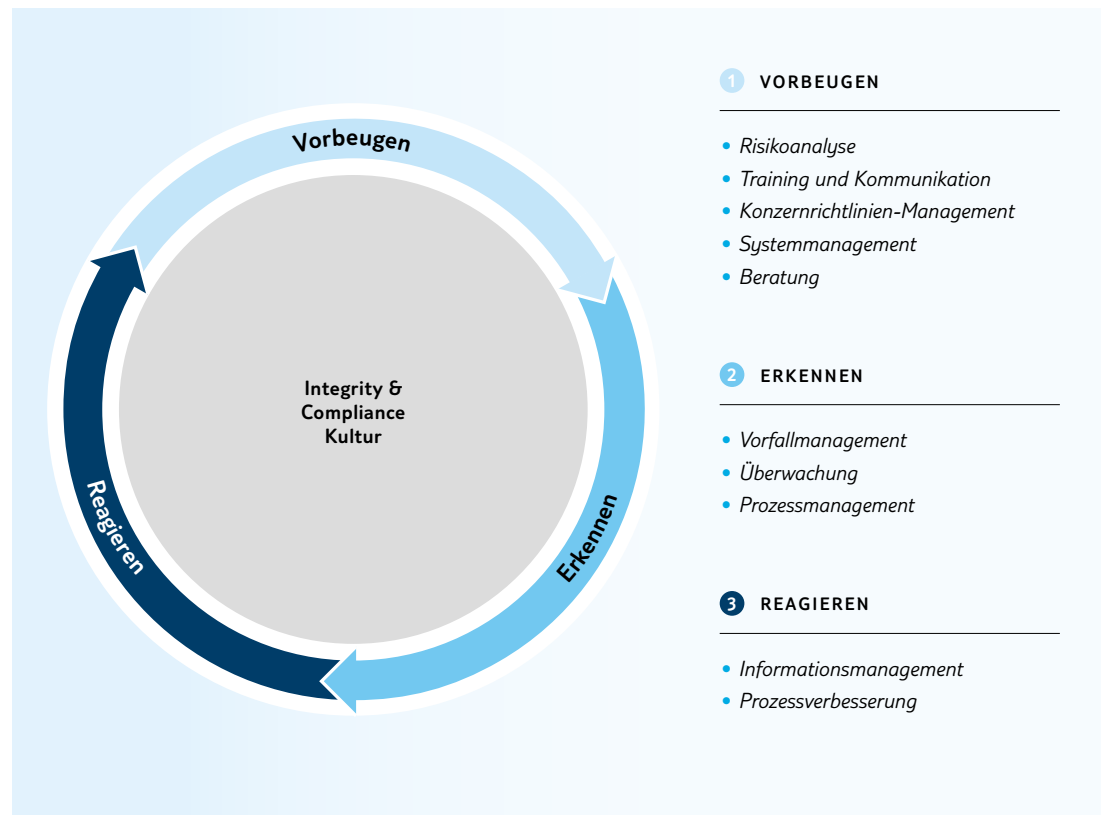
Vorbeugen

Erkennen

Reagieren

Integrity & Compliance Kultur

1 VORBEUGEN

• Risikoanalyse
• Training und Kommunikation
• Konzernrichtlinien-Management
• Systemmanagement
• Beratung

2 ERKENNEN

• Vorfallmanagement
• Überwachung
• Prozessmanagement

3 REAGIEREN

• Informationsmanagement
• Prozessverbesserung